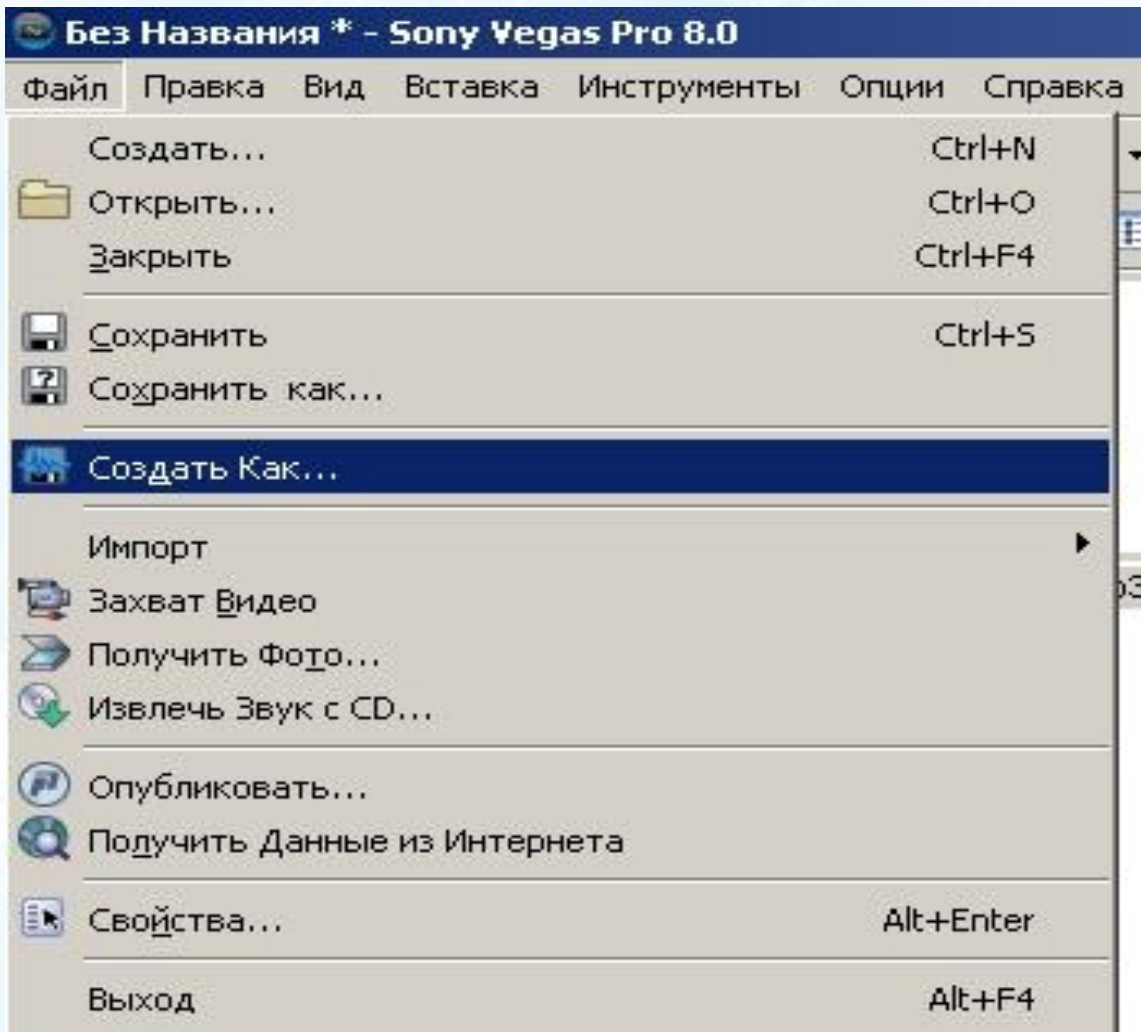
Без Названия * - Sony Vegas Pro 8.0

Файл Правка Вид Вставка Инструменты Опции Справка

Создать... Ctrl+N
Открыть... Ctrl+O
Закрыть Ctrl+F4
Сохранить Ctrl+S
Сохранить как...
Создать Как...
Импорт
Захват Видео
Получить Фото...
Извлечь Звук с CD...
Опубликовать...
Получить Данные из Интернета
Свойства... Alt+Enter
Выход Alt+F4